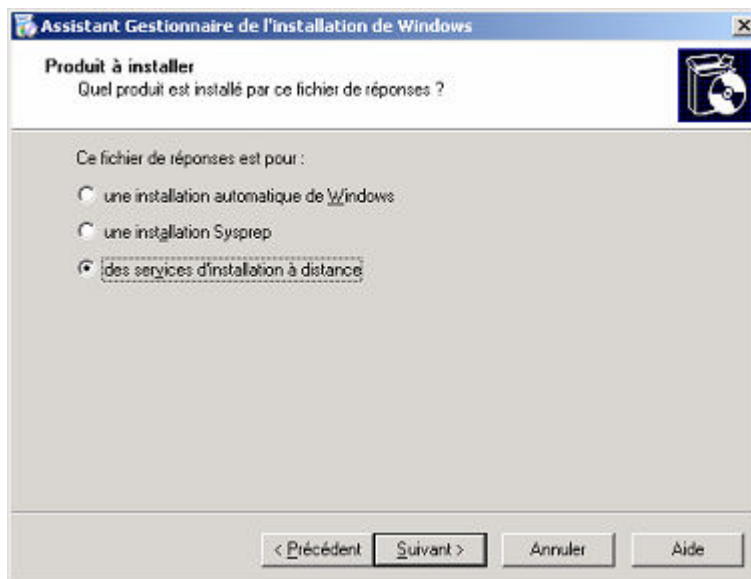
Assistant Gestionnaire de l'installation de Windows

Produit à installer
Quel produit est installé par ce fichier de réponses ?

Ce fichier de réponses est pour :

une installation automatique de Windows

une installation Sysprep

des services d'installation à distance

< Précédent
Suivant >
Annuler
Aide